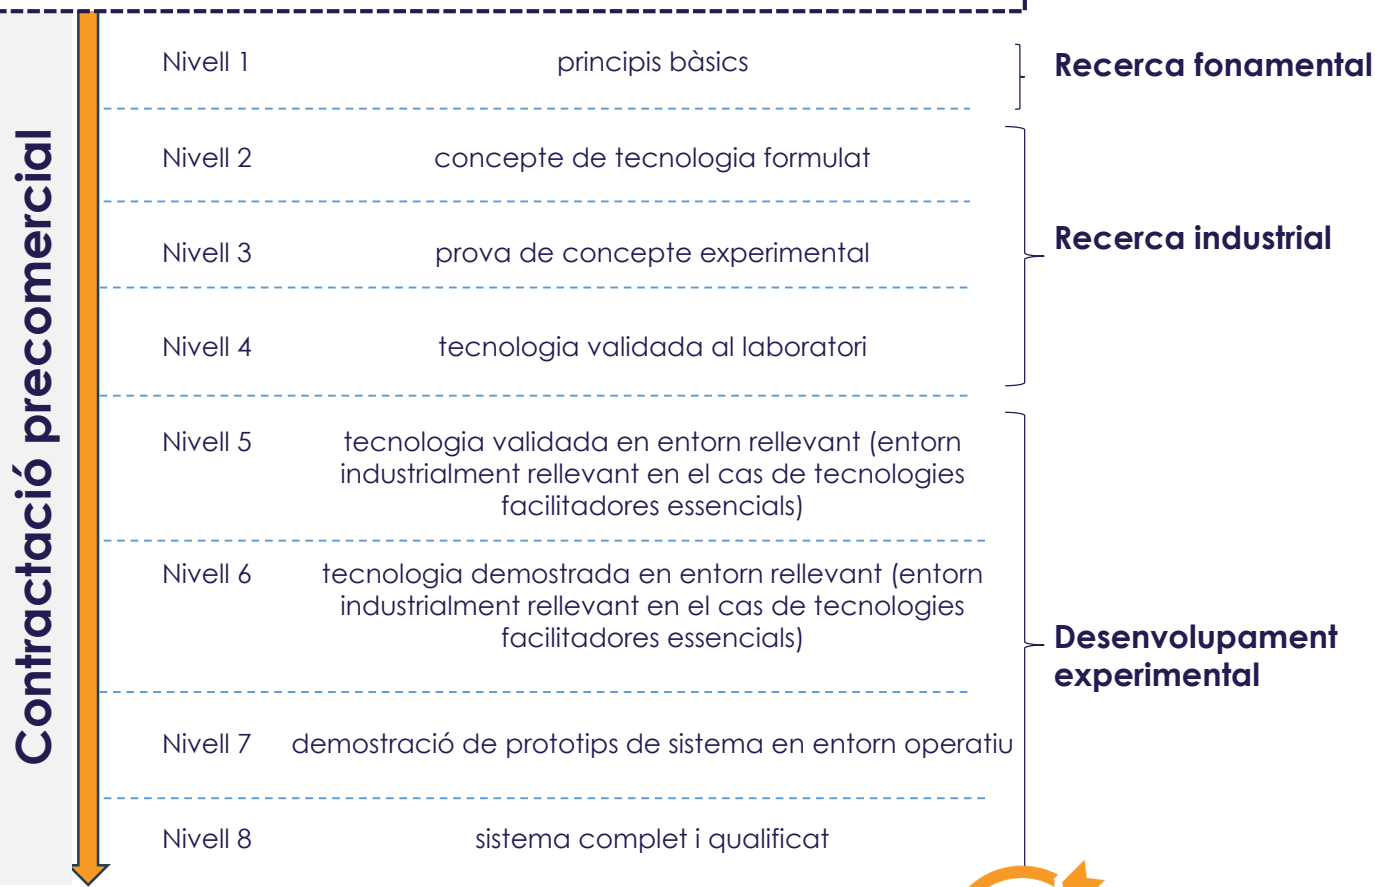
Contractació precomercial

Nivell 1 principis bàsics

Recerca fonamental

Nivell 2 concepte de tecnologia formulat

Nivell 3 prova de concepte experimental

Recerca industrial

Nivell 4 tecnologia validada al laboratori

Nivell 5 tecnologia validada en entorn rellevant (entorn industrialment rellevant en el cas de tecnologies facilitadores essencials)

Nivell 6 tecnologia demostrada en entorn rellevant (entorn industrialment rellevant en el cas de tecnologies facilitadores essencials)

Desenvolupament experimental

Nivell 7 demostració de prototips de sistema en entorn operatiu

Nivell 8 sistema complet i qualificat